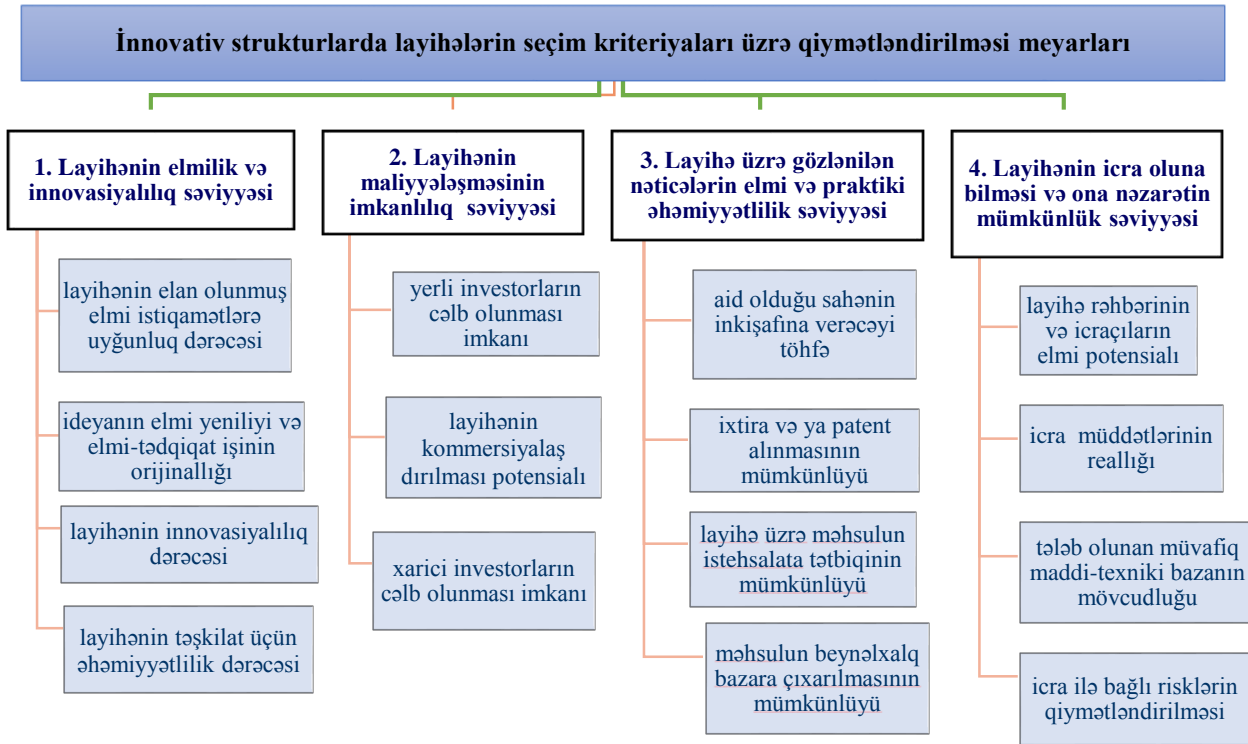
İnnovativ strukturlarda layihələrin seçim kriteriyaları üzrə qiymətləndirilməsi meyarları

1. Layihənin elmilik və innovasiyalılıq səviyyəsi

layihənin elan olunmuş elmi istiqamətlərə uyğunluq dərəcəsi

ideyanın elmi yeniliyi və elmi-tədqiqat işinin orijinallığı

layihənin innovasiyalılıq dərəcəsi

layihənin təşkilat üçün əhəmiyyətlilik dərəcəsi

2. Layihənin maliyyələşməsinin imkanlılıq səviyyəsi

yerli investorların cəlb olunması imkanı

layihənin kommersiyalaşdırılması potensialı

xarici investorların cəlb olunması imkanı

3. Layihə üzrə gözlənilən nəticələrin elmi və praktiki əhəmiyyətlilik səviyyəsi

aid olduğu sahənin inkişafına verəcəyi töhfə

ixtira və ya patent alınmasının mümkünlüyü

layihə üzrə məhsulun istehsalata tətbiqinin mümkünlüyü

məhsulun beynəlxalq bazara çıxarılmasının mümkünlüyü

4. Layihənin icra oluna bilməsi və ona nəzarətin mümkünlük səviyyəsi

layihə rəhbərinin və icraçıların elmi potensialı

icra müddətlərinin reallığı

tələb olunan müvafiq maddi-texniki bazanın mövcudluğu

icra ilə bağlı risklərin qiymətləndirilməsi